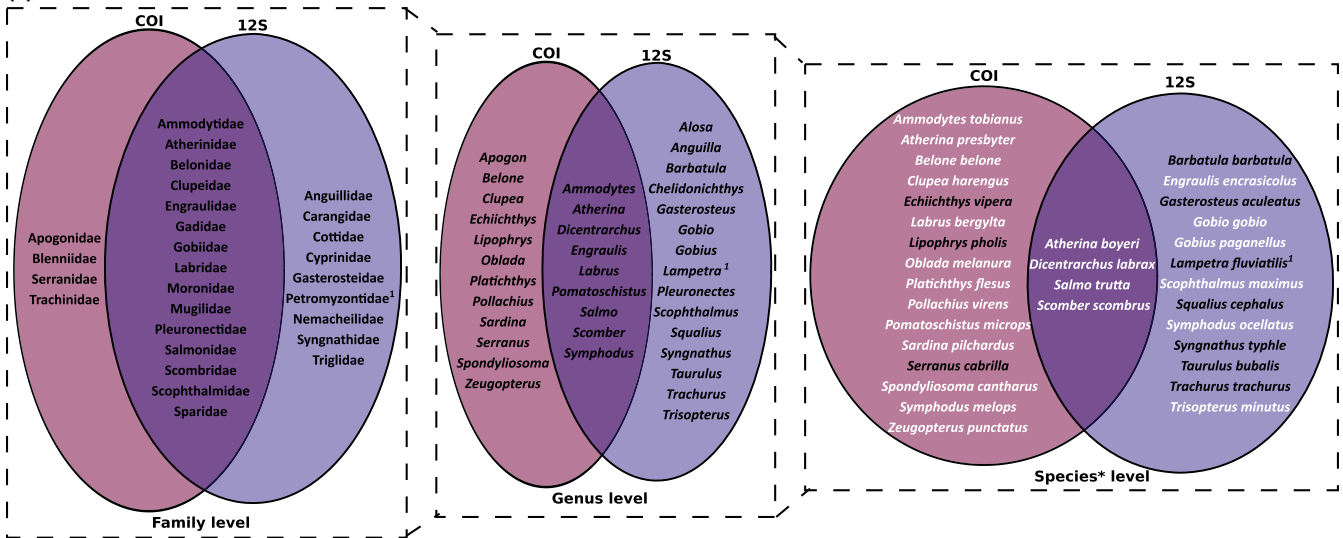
COI

12S

Apogonidae
Blenniidae
Serranidae
Trachinidae

Ammodytidae
Atherinidae
Belonidae
Clupeidae
Engraulidae
Gadidae
Gobiidae
Labridae
Moronidae
Mugilidae
Pleuronectidae
Salmonidae
Scombridae
Scophthalmidae
Sparidae

Anguillidae
Carangidae
Cottidae
Cyprinidae
Gasterosteidae
Petromyzontidae$^1$
Nemacheilidae
Syngnathidae
Triglidae

Family level

COI

12S

Apogon
Belone
Clupea
Echiichthys
Lipophrys
Oblada
Platichthys
Pollachius
Sardina
Serranus
Spondyliosoma
Zeugopterus

Ammodytes
Atherina
Dicentrarchus
Engraulis
Labrus
Pomatoschistus
Salmo
Scomber
Symphodus

Alosa
Anguilla
Barbatula
Chelidonichthys
Gasterosteus
Gobio
Gobius
Lampetra $^1$
Pleuronectes
Scophthalmus
Squalius
Syngnathus
Taurulus
Trachurus
Trisopterus

Genus level

COI

12S

Ammodytes tobianus
Atherina presbyter
Belone belone
Clupea harengus
Echiichthys vipera
Labrus bergylta
Lipophrys pholis
Oblada melanura
Platichthys flesus
Pollachius virens
Pomatoschistus microps
Sardina pilchardus
Serranus cabrilla
Spondyliosoma cantharus
Symphodus melops
Zeugopterus punctatus

Atherina boyeri
Dicentrarchus labrax
Salmo trutta
Scomber scombrus

Barbatula barbatula
Engraulis encrasicolus
Gasterosteus aculeatus
Gobio gobio
Gobius paganellus
Lampetra fluviatilis$^1$
Scophthalmus maximus
Squalius cephalus
Symphodus ocellatus
Syngnathus typhle
Taurulus bubalis
Trachurus trachurus
Trisopterus minutus

Species* level